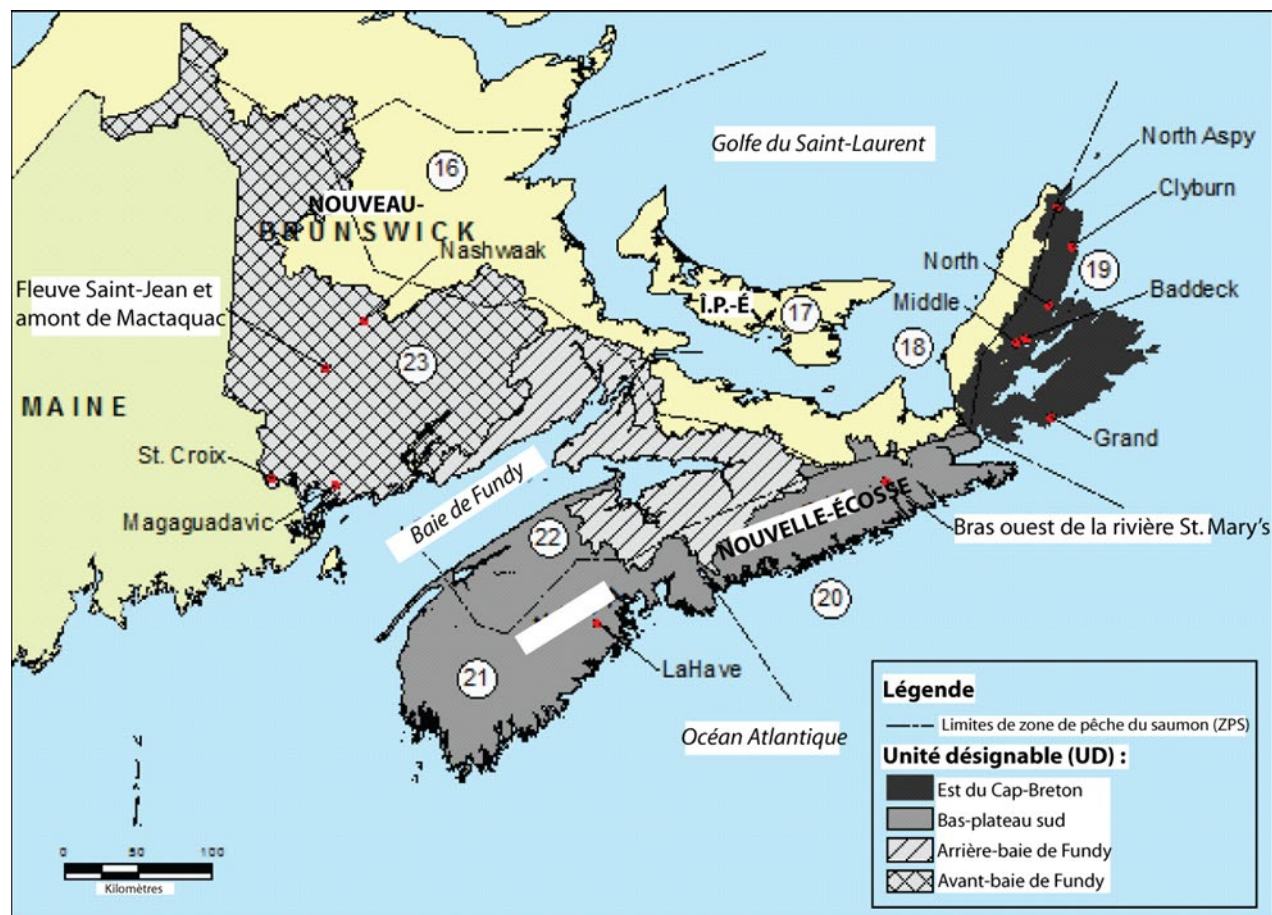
Golfe du Saint-Laurent

North Aspy

Clyburn

16

NOUVEAU-BRUNSWICK

Nashwaak

19

North

Baddeck

Middle

Fleuve Saint-Jean et amont de Mactaquac

Î.P.-É.

17

18

23

MAINE

Grand

St. Croix

Magaguadavic

Baie de Fundy

NOUVELLE-ÉCOSSE

Bras ouest de la rivière St.Mary's

22

20

21

LaHave

Océan Atlantique

Légende

Limites de zone de pêche du saumon (ZPS)

Unité désignable (UD) :

Est du Cap-Breton

Bas-plateau sud

Arrière-baie de Fundy

Avant-baie de Fundy

0 50 100

Kilomètres